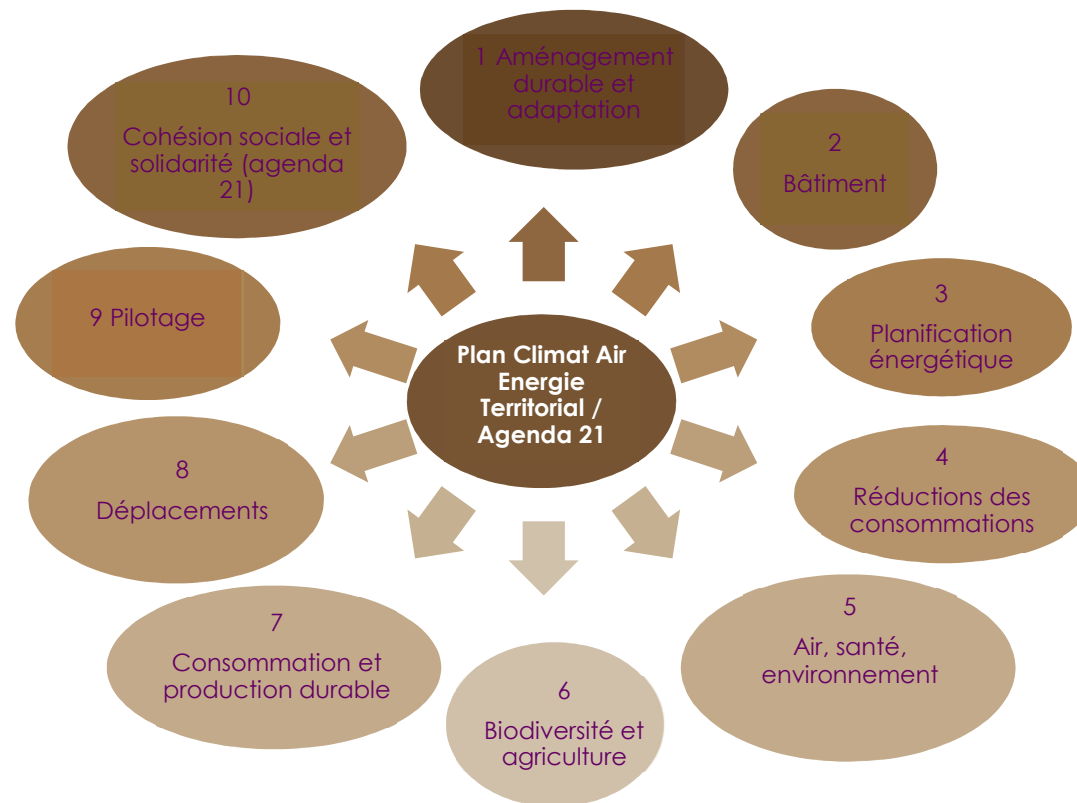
Plan Climat Air Energie Territorial / Agenda 21

1 Aménagement durable et adaptation

2
Bâtiment

3
Planification énergétique

4
Réductions des consommations

5
Air, santé, environnement

6
Biodiversité et agriculture

7
Consommation et production durable

8
Déplacements

9 Pilotage

10
Cohésion sociale et solidarité (agenda 21)